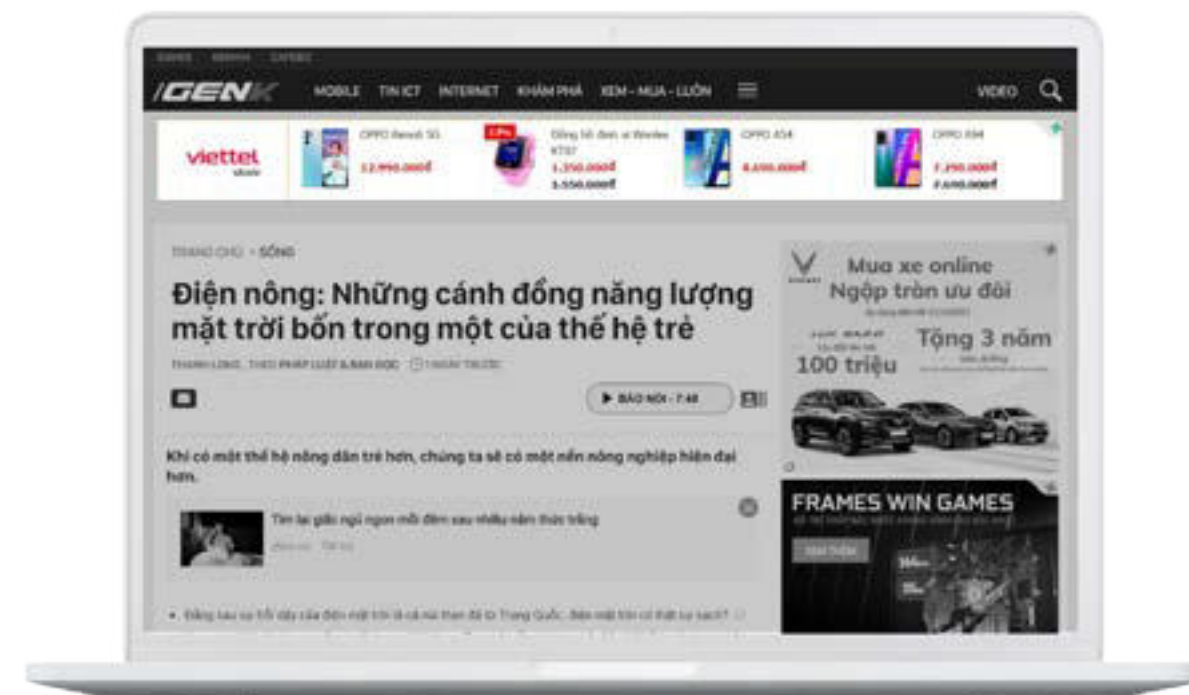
GENK

MOBILE TIN ICT INTERNET KHÁM PHÁ XEM - MUA - LUÔN

VIDEO

viettel

OPPO Reno5 5G
12.990.000đ

Đồng hồ định vị Wonlex KT07
1.350.000đ
1.550.000đ

OPPO A54
4.690.000đ

OPPO A94
7.290.000đ
7.690.000đ

TRANG CHỦ > SỐNG

Điện nông: Những cánh đồng năng lượng mặt trời bốn trong một của thế hệ trẻ

THANH LONG, THEO PHÁP LUẬT & BẠN ĐỌC 1 NGÀY TRƯỚC

BÁO NÓI - 7:48

Khi có một thế hệ nông dân trẻ hơn, chúng ta sẽ có một nền nông nghiệp hiện đại hơn.

Tìm lại giấc ngủ ngon mỗi đêm sau nhiều năm thức trắng

Đằng sau sự trỗi dậy của điện mặt trời là cả mặt tối ở Trung Quốc. Điện mặt trời có thật sự sạch?

Mua xe online
Ngập tràn ưu đãi

Tặng 3 năm

100 triệu

FRAMES WIN GAMES